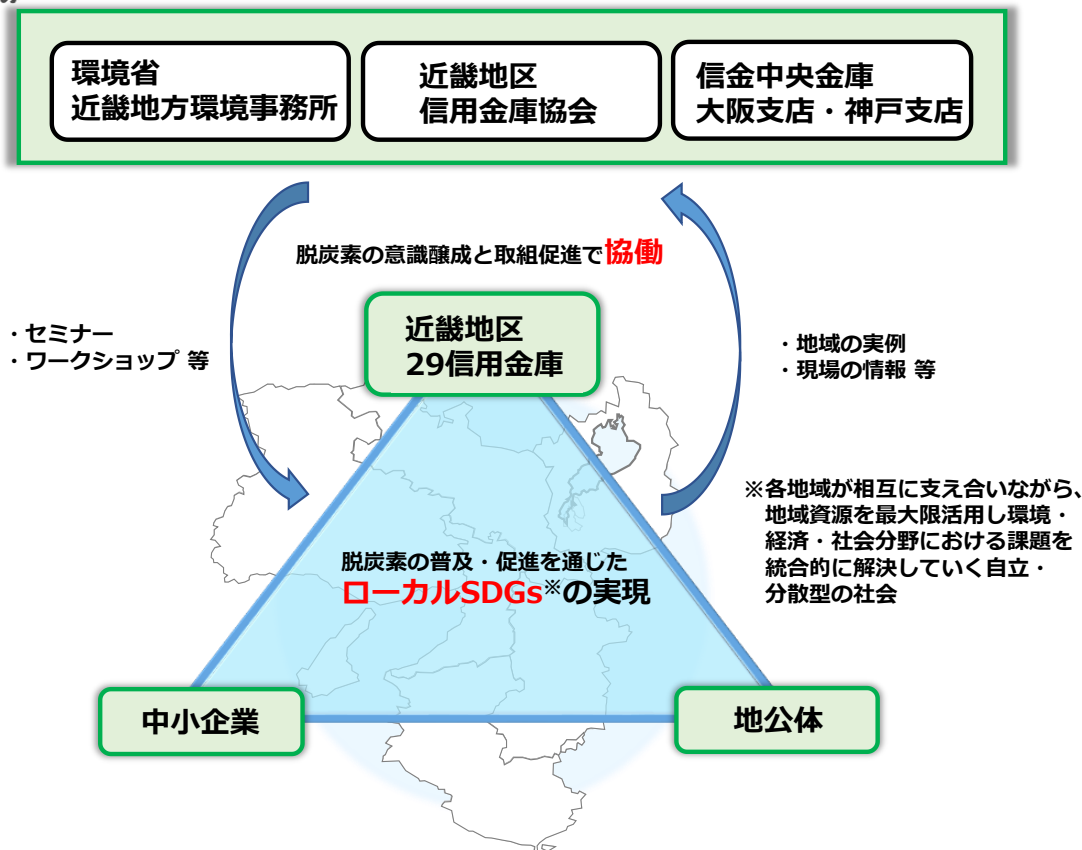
環境省
近畿地方環境事務所

近畿地区
信用金庫協会

信金中央金庫
大阪支店・神戸支店

脱炭素の意識醸成と取組促進で協働

・セミナー
・ワークショップ 等

近畿地区
29信用金庫

・地域の実例
・現場の情報 等

※各地域が相互に支え合いながら、地域資源を最大限活用し環境・経済・社会分野における課題を統合的に解決していく自立・分散型の社会

脱炭素の普及・促進を通じた
ローカルSDGs※の実現

中小企業

地公体